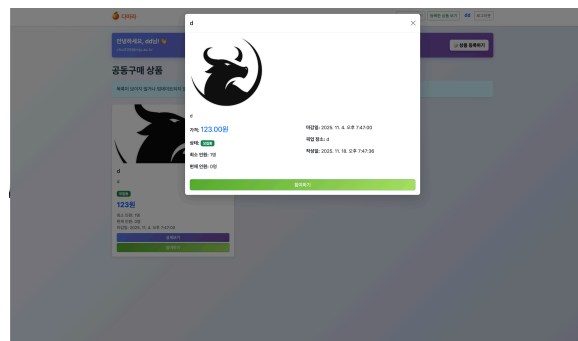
d

×

d

가격: 123.00원

상태: 진행중

최소 인원: 1명

현재 인원: 0명

마감일: 2025. 11. 4. 오후 7:47:00

픽업 장소: d

작성일: 2025. 11. 18. 오후 7:47:36

참여하기

안녕하세요, dd님

공동구매 상품

상품 등록하기

d

d

진행중

123원

참여하기

로그아웃